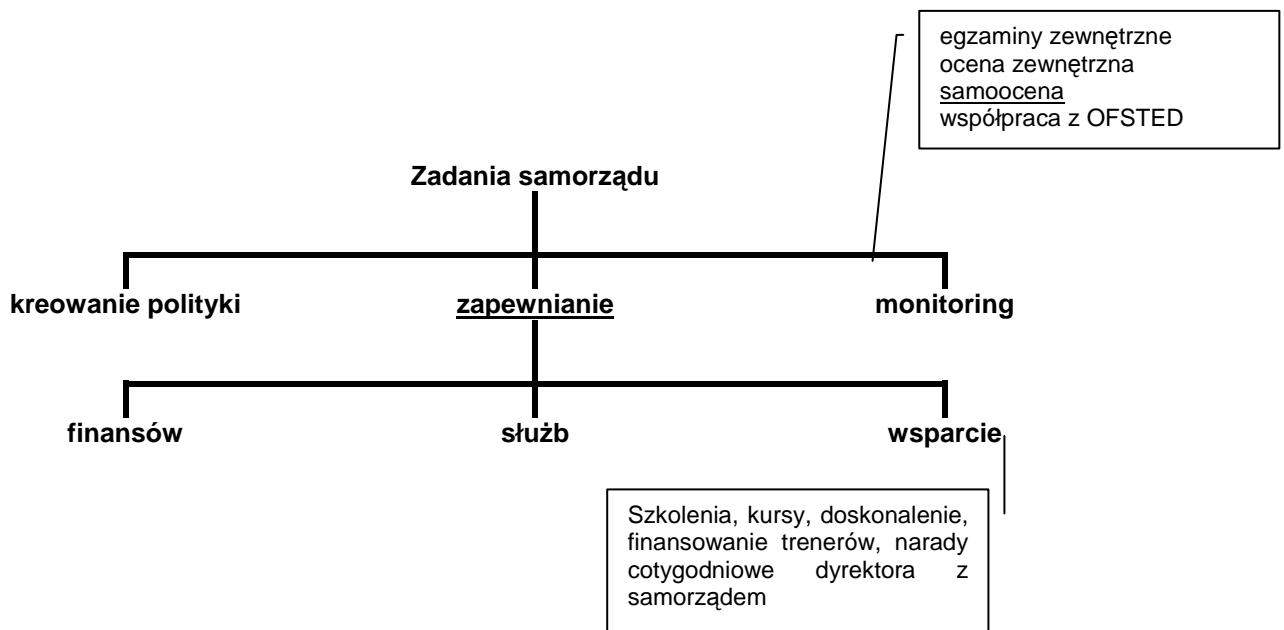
egzaminy zewnętrzne
ocena zewnętrzna
samoocena
współpraca z OFSTED

Zadania samorządu

kreowanie polityki

zapewnianie

monitoring

finansów

służb

wsparcie

Szkolenia, kursy, doskonalenie, finansowanie trenerów, narady cotygodniowe dyrektora z samorządem